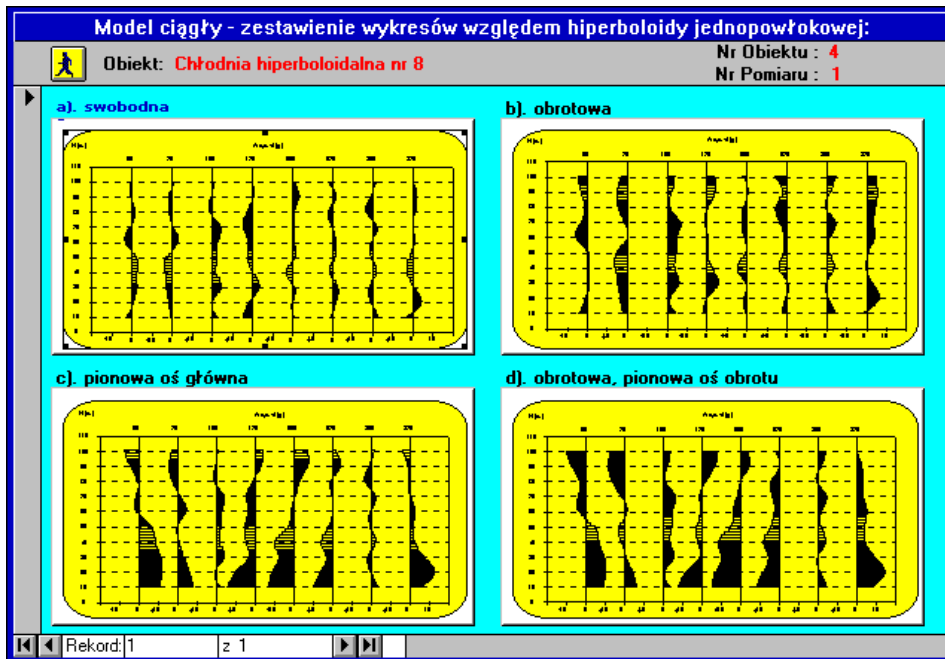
Model ciągły - zestawienie wykresów względem hiperboloidy jednopowłokowej:

Obiekt: Chłodnia hiperboloidalna nr 8

Nr Obiektu : 4
Nr Pomiaru : 1

a). swobodna

b). obrotowa

c). pionowa oś główna

d). obrotowa, pionowa oś obrotu

Rekord: 1 z 1